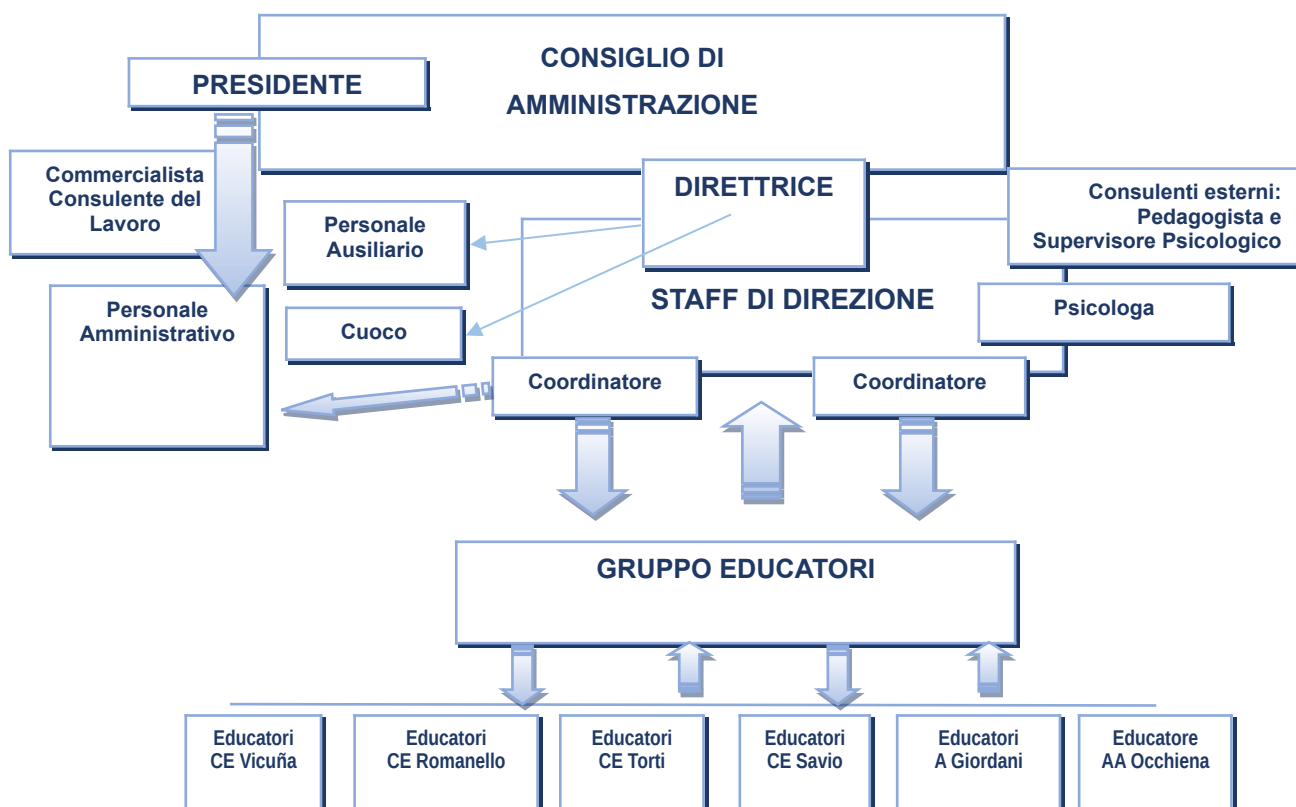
CONSIGLIO DI AMMINISTRAZIONE

PRESIDENTE

Commercialista Consulente del Lavoro

DIRETTRICE

Consulenti esterni: Pedagogista e Supervisore Psicologico

Personale Ausiliario

Personale Amministrativo

STAFF DI DIREZIONE

Psicologa

Cuoco

Coordinatore

Coordinatore

GRUPPO EDUCATORI

Educatori CE Vicuña

Educatori CE Romanello

Educatori CE Torti

Educatori CE Savio

Educatori A Giordani

Educatore AA Occhiena